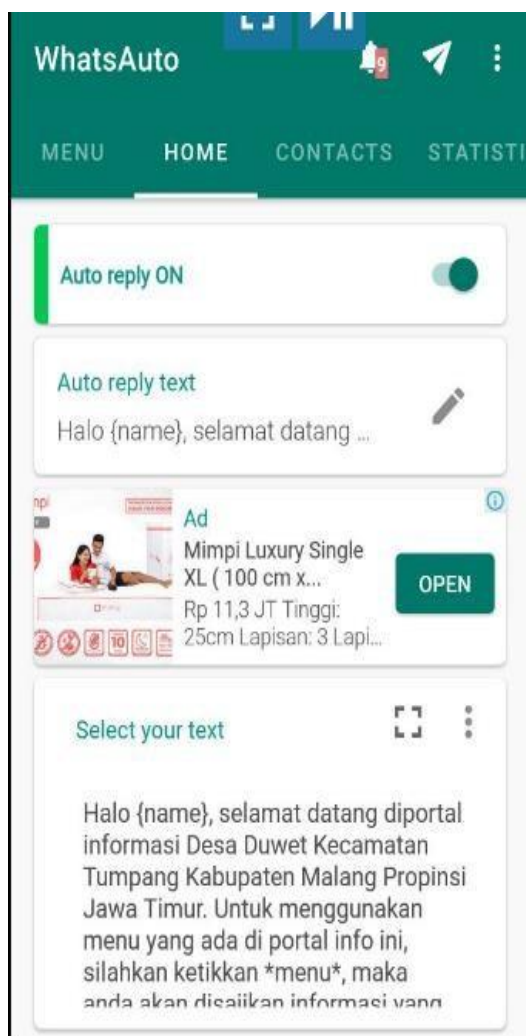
WhatsAuto

9

MENU HOME CONTACTS STATISTI

Auto reply ON

Auto reply text

Halo {name}, selamat datang ...

Ad

Mimpi Luxury Single XL ( 100 cm x...

Rp 11,3 JT Tinggi: 25cm Lapisan: 3 Lapi...

OPEN

Select your text

Halo {name}, selamat datang diportal informasi Desa Duwet Kecamatan Tumpang Kabupaten Malang Propinsi Jawa Timur. Untuk menggunakan menu yang ada di portal info ini, silahkan ketikkan *menu*, maka anda akan disajikan informasi yang